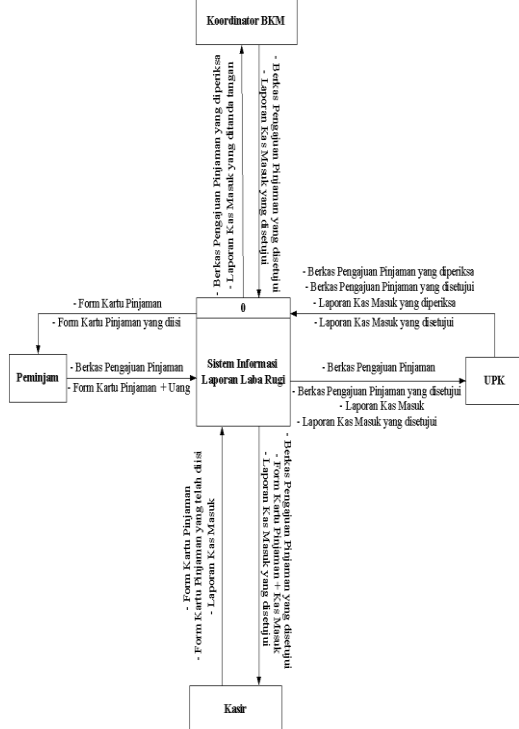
Koordinator BKM

- Berkas Pengajuan Pinjaman yang diperiksa
- Laporan Kas Masuk yang ditanda tangan

- Berkas Pengajuan Pinjaman yang disetujui
- Laporan Kas Masuk yang disetujui

- Berkas Pengajuan Pinjaman yang diperiksa
- Berkas Pengajuan Pinjaman yang disetujui
- Laporan Kas Masuk yang diperiksa
- Laporan Kas Masuk yang disetujui

- Form Kartu Pinjaman
- Form Kartu Pinjaman yang diisi

0

Sistem Informasi Laporan Laba Rugi

Peminjam

- Berkas Pengajuan Pinjaman
- Form Kartu Pinjaman + Uang

- Berkas Pengajuan Pinjaman

UPK

- Berkas Pengajuan Pinjaman yang disetujui
- Laporan Kas Masuk
- Laporan Kas Masuk yang disetujui

- Form Kartu Pinjaman
- Form Kartu Pinjaman yang telah diisi
- Laporan Kas Masuk

- Berkas Pengajuan Pinjaman yang disetujui
- Form Kartu Pinjaman + Kas Masuk
- Laporan Kas Masuk yang disetujui

Kasir